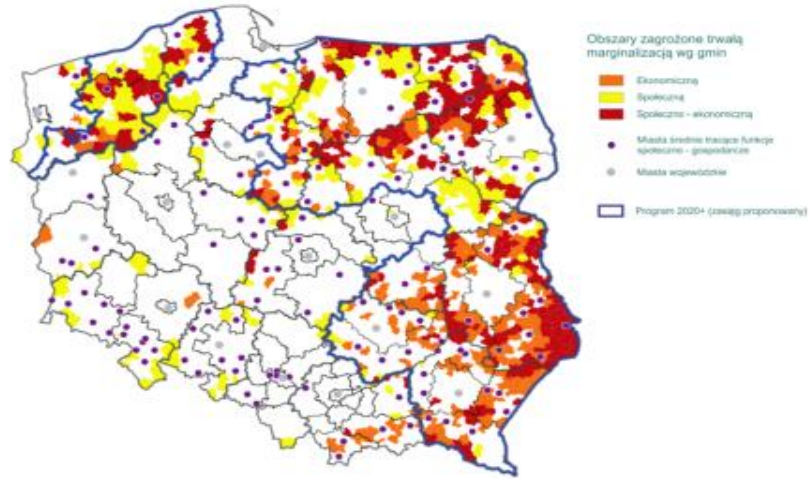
Obszary zagrożone trwałą marginalizacją wg gmin

Ekonomiczną

Społeczną

Społeczno - ekonomiczną

Miasta średnie tracące funkcje społeczno - gospodarcze

Miasta wojewódzkie

Program 2020+ (zasięg proponowany)